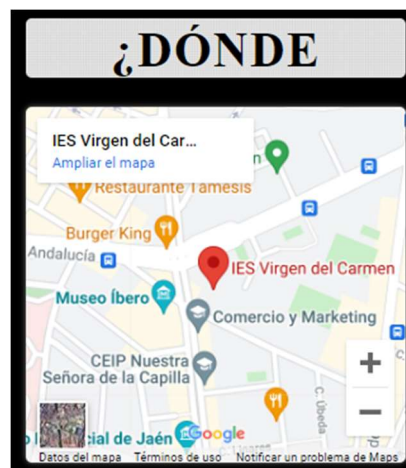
¿DÓNDE

IES Virgen del Car...
Ampliar el mapa

n

Restaurante Támesis

Burger King

Andalucía

IES Virgen del Carmen

Museo Íbero

Comercio y Marketing

CEIP Nuestra Señora de la Capilla

C. Úbeda

+

−

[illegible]cial de Jaén

Google

Datos del mapa Términos de uso Notificar un problema de Maps